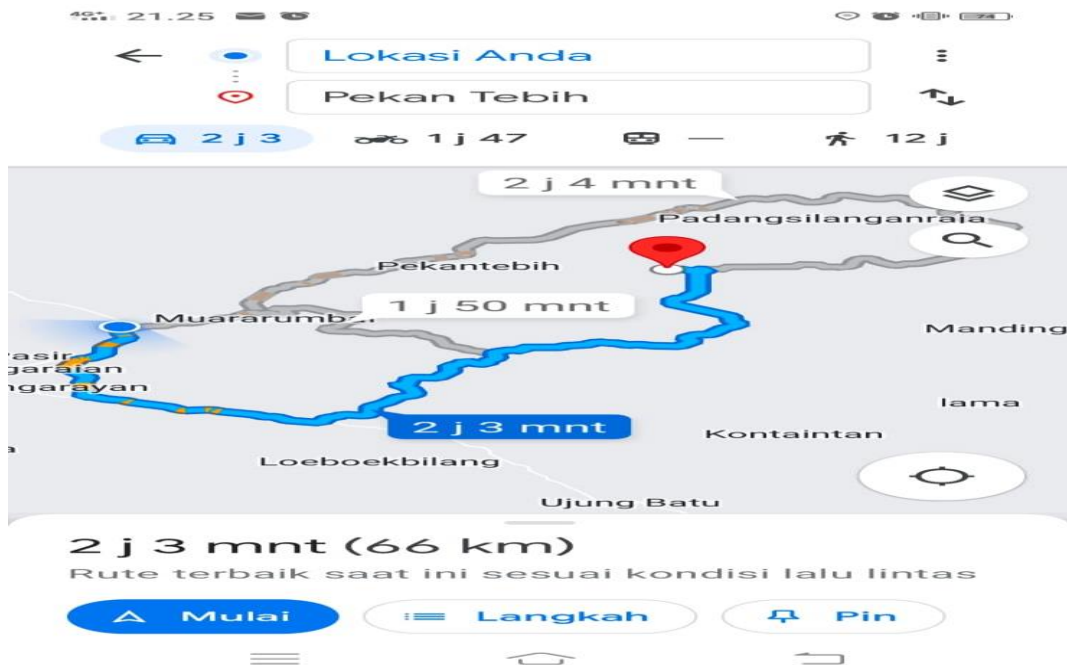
4G+ 21.25 74

Lokasi Anda

Pekan Tebih

2 j 3 1 j 47 — 12 j

2 j 4 mnt

Padangsilanganraia

Pekantebih

1 j 50 mnt

Muararumbai

Manding

asir garaian ngarayan

lama

2 j 3 mnt

Kontaintan

Loeboekbilang

Ujung Batu

2 j 3 mnt (66 km)

Rute terbaik saat ini sesuai kondisi lalu lintas

Mulai Langkah Pin